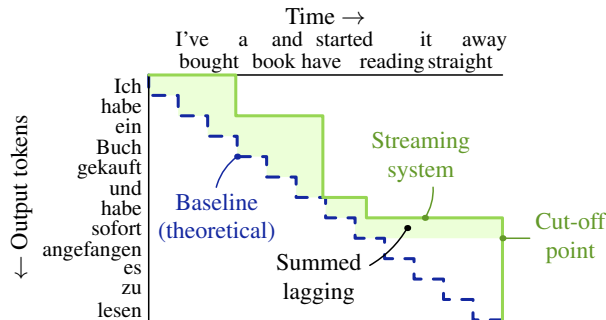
Time →

I've bought a book and have started reading it straight away

← Output tokens

Ich
habe
ein
Buch
gekauft
und
habe
sofort
angefangen
es
zu
lesen

Streaming system

Baseline (theoretical)

Cut-off point

Summed lagging